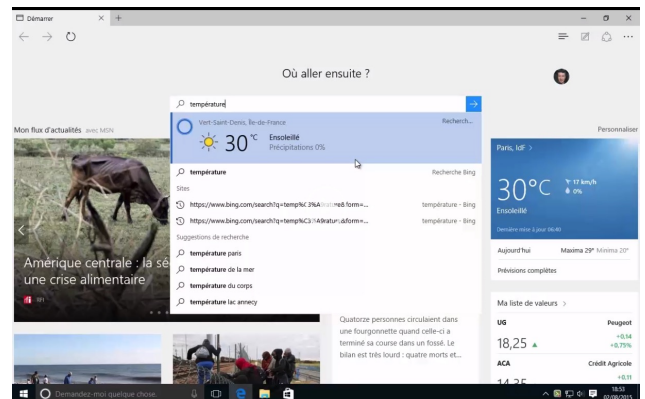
Démarrer ×  +

Où aller ensuite ?

température

Mon flux d'actualités avec MSN

Personnaliser

Vert-Saint-Denis, Île-de-France
Recherch...
30 °C
Ensoleillé
Précipitations 0%

température
Recherche Bing
Sites
https://www.bing.com/search?q=temp%C3%A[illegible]=e8.form=...
température - Bing
https://www.bing.com/search?q=temp%C3%A9ratur&form=...
température - Bing
Suggestions de recherche
température paris
température de la mer
température du corps
température lac annecy

Paris, IdF >
30°C
17 km/h
0%
Ensoleillé
Dernière mise à jour 06:40
Aujourd'hui
Maxima 29° Minima 20°
Prévisions complètes

Amérique centrale : la sé une crise alimentaire

Quatorze personnes circulaient dans une fourgonnette quand celle-ci a terminé sa course dans un fossé. Le bilan est très lourd : quatre morts et...

Ma liste de valeurs >
UG
Peugeot
+0,14
18,25
+0,75%
ACA
Crédit Agricole
+0,11
14,35

Demandez-moi quelque chose.
18:51
07/08/2015